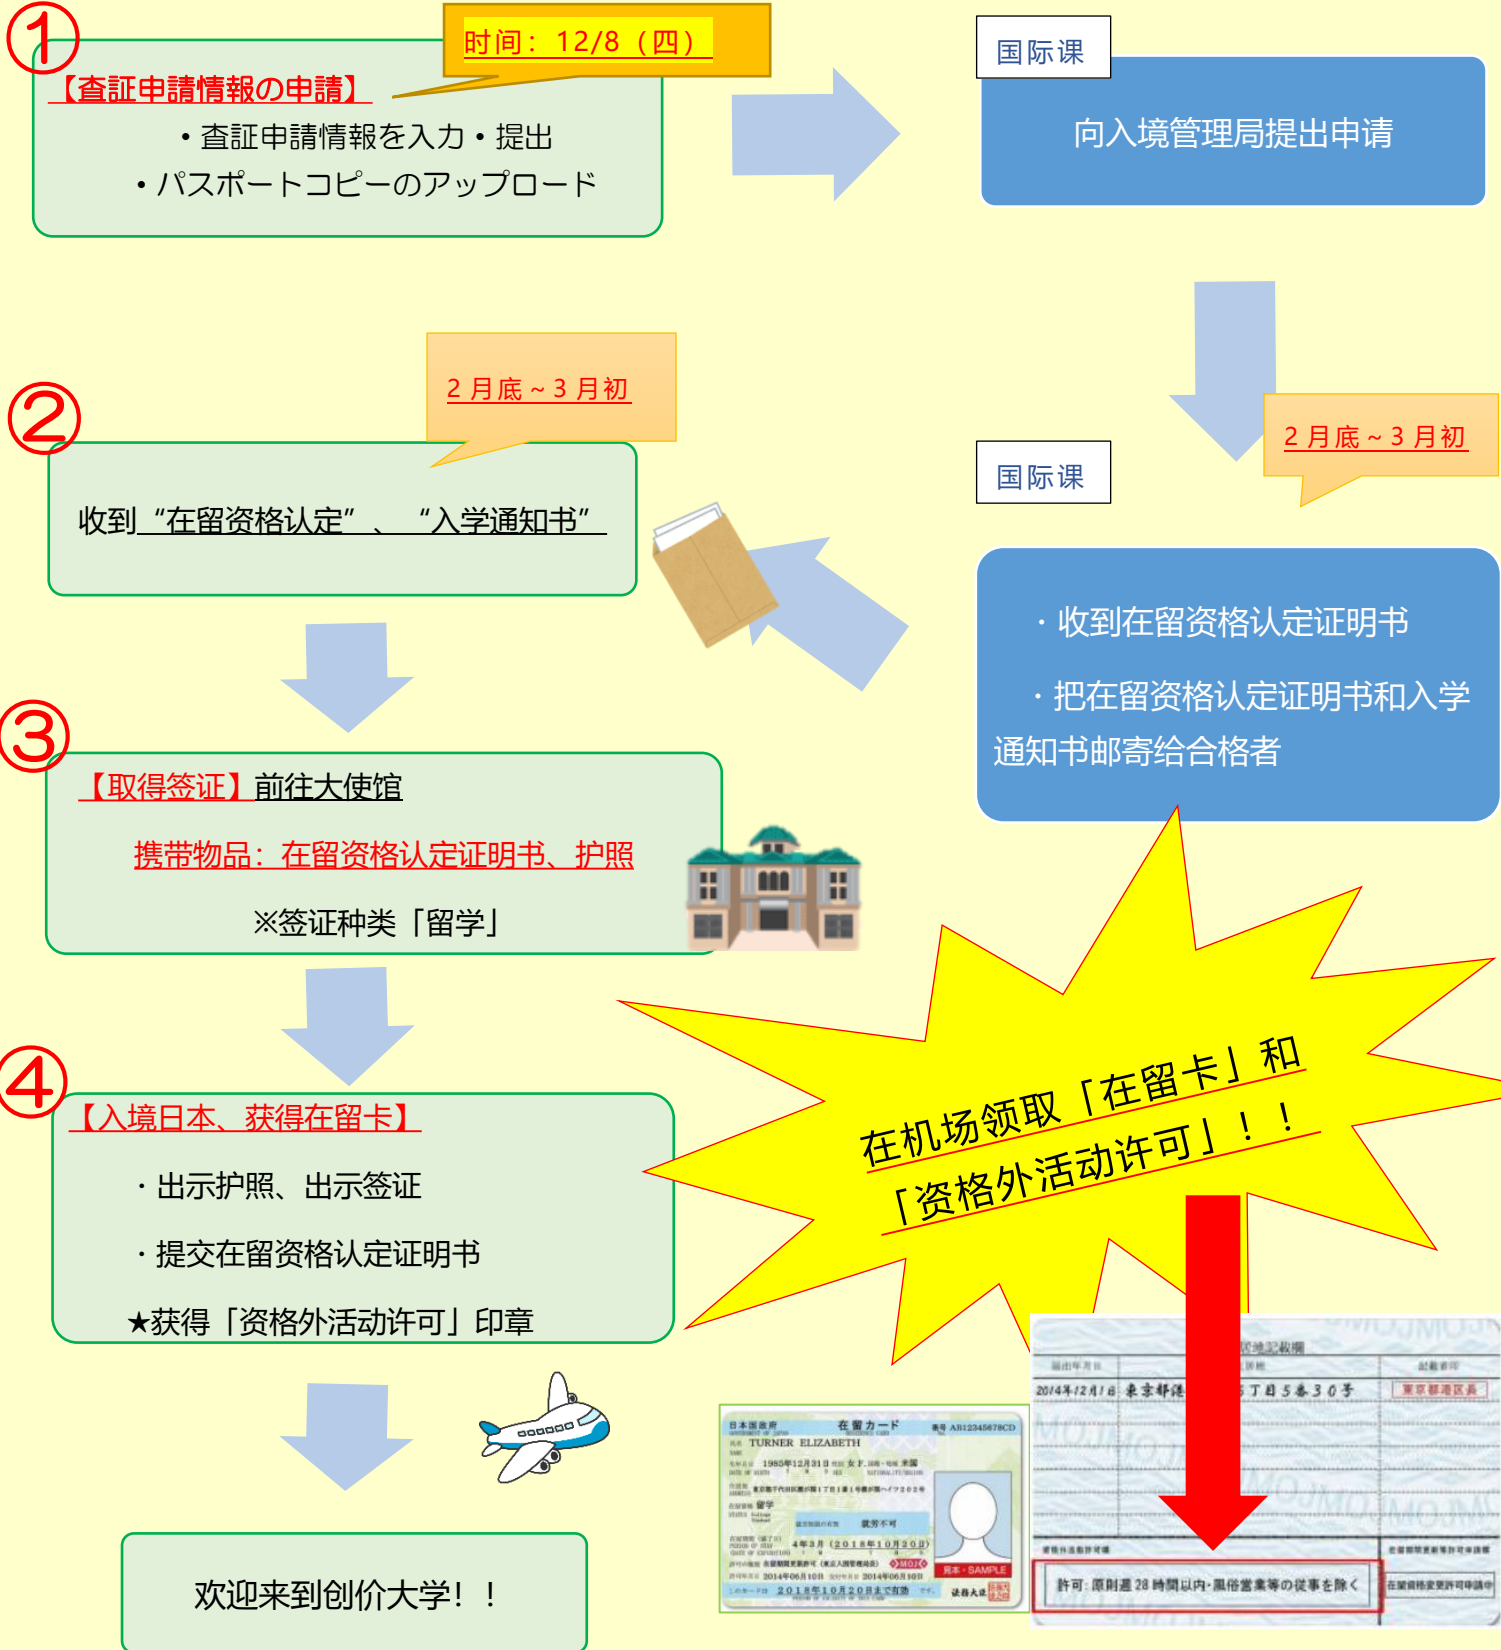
①
时间：12/8（四）
【査証申請情報の申請】
・査証申請情報を入力・提出
・パスポートコピーのアップロード

国际课
向入境管理局提出申请

②
2 月底～3 月初
收到“在留资格认定”、“入学通知书”

2 月底～3 月初
国际课
・收到在留资格认定证明书
・把在留资格认定证明书和入学通知书邮寄给合格者

③
【取得签证】前往大使馆
携带物品：在留资格认定证明书、护照
※签证种类「留学」

④
【入境日本、获得在留卡】
・出示护照、出示签证
・提交在留资格认定证明书
★获得「资格外活动许可」印章

在机场领取「在留卡」和「资格外活动许可」！！

欢迎来到创价大学！！

日本国政府 在留カード 番号 AB12345678CD
TURNER ELIZABETH
1985年12月31日 女 F. 米国
留学
就労不可
4年3月（2018年10月20日）
2014年06月10日 2014年06月10日
2018年10月20日まで有効
見本・SAMPLE
法務大臣

居住地記載欄
2014年12月1日 東京都港 5丁目5番30号 東京都港区長
許可：原則週 28 時間以内・風俗営業等の従事を除く
在留資格変更許可申請中